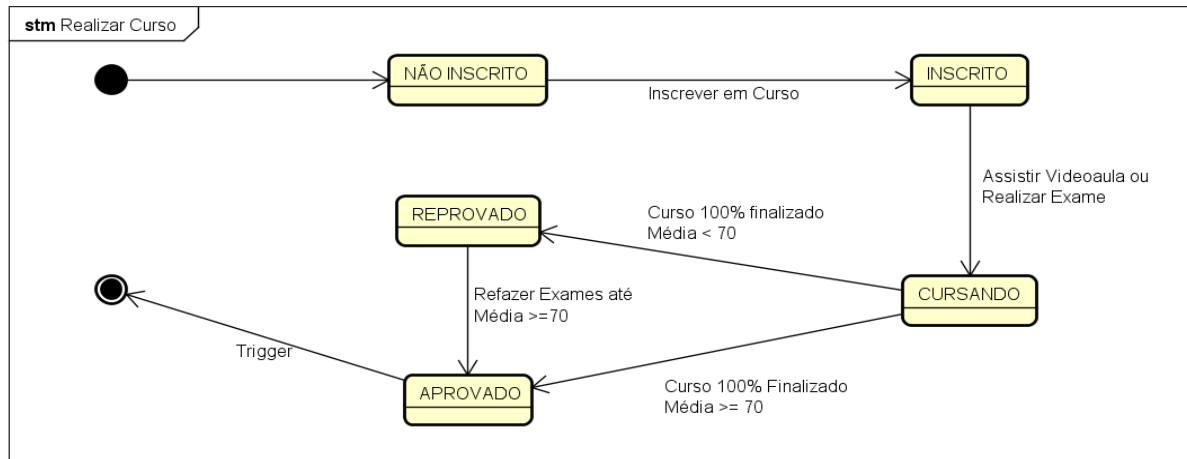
stm Realizar Curso

NÃO INSCRITO

Inscrever em Curso

INSCRITO

Assistir Videoaula ou Realizar Exame

REPROVADO

Curso 100% finalizado
Média < 70

CURSANDO

Refazer Exames até Média >=70

Trigger

APROVADO

Curso 100% Finalizado
Média >= 70